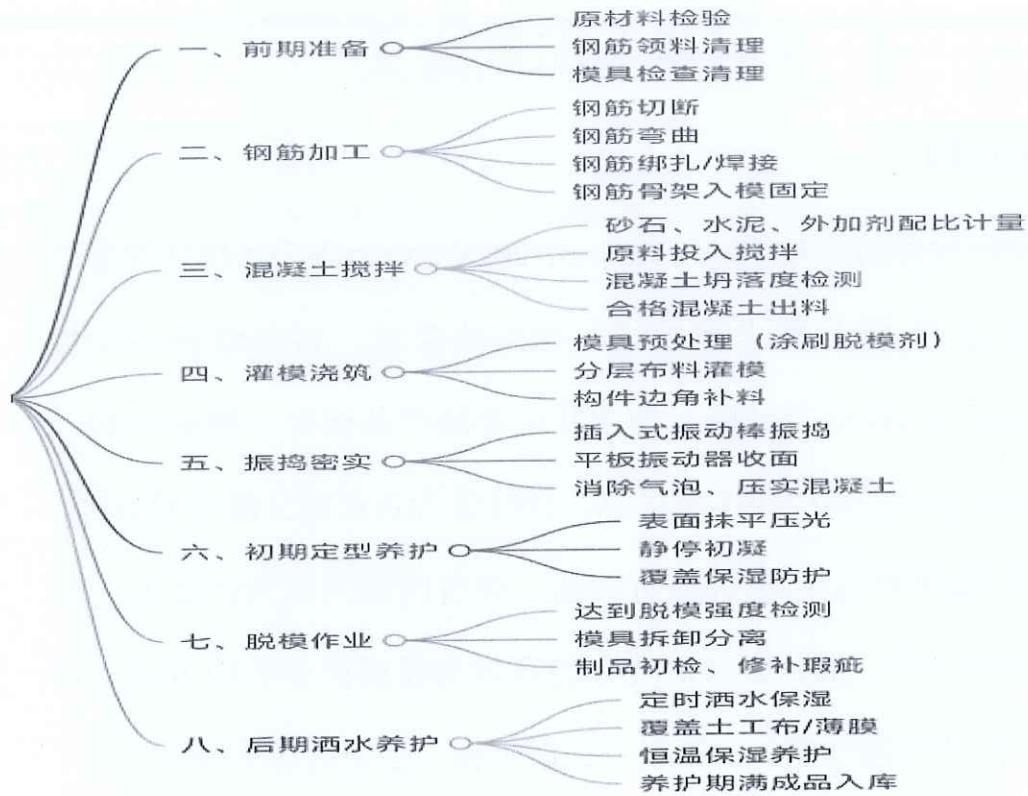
一、前期准备
原材料检验
钢筋领料清理
模具检查清理

二、钢筋加工
钢筋切断
钢筋弯曲
钢筋绑扎/焊接
钢筋骨架入模固定

三、混凝土搅拌
砂石、水泥、外加剂配比计量
原料投入搅拌
混凝土坍落度检测
合格混凝土出料

四、灌模浇筑
模具预处理（涂刷脱模剂）
分层布料灌模
构件边角补料

五、振捣密实
插入式振动棒振捣
平板振动器收面
消除气泡、压实混凝土

六、初期定型养护
表面抹平压光
静停初凝
覆盖保湿防护

七、脱模作业
达到脱模强度检测
模具拆卸分离
制品初检、修补瑕疵

八、后期洒水养护
定时洒水保湿
覆盖土工布/薄膜
恒温保湿养护
养护期满成品入库